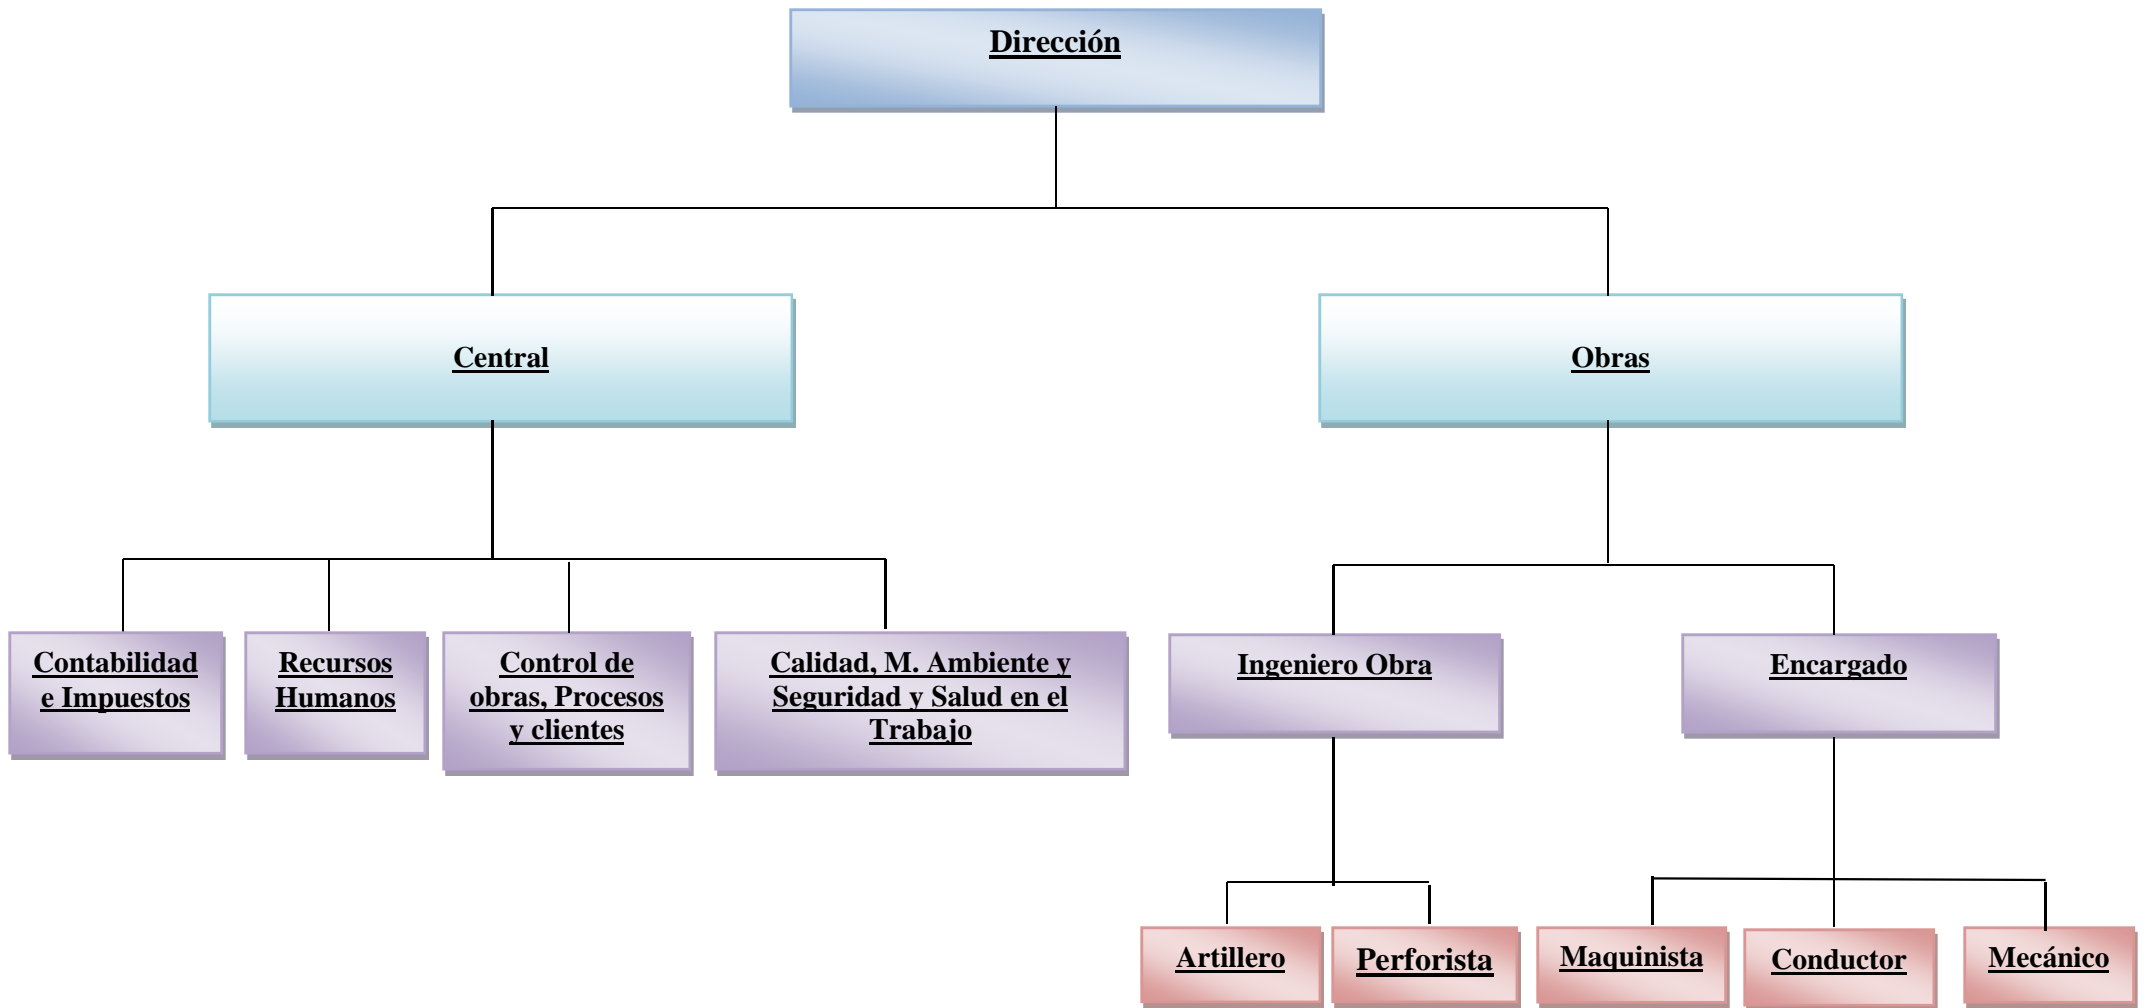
Dirección

Central

Obras

Contabilidad e Impuestos

Recursos Humanos

Control de obras, Procesos y clientes

Calidad, M. Ambiente y Seguridad y Salud en el Trabajo

Ingeniero Obra

Encargado

Artillero

Perforista

Maquinista

Conductor

Mecánico